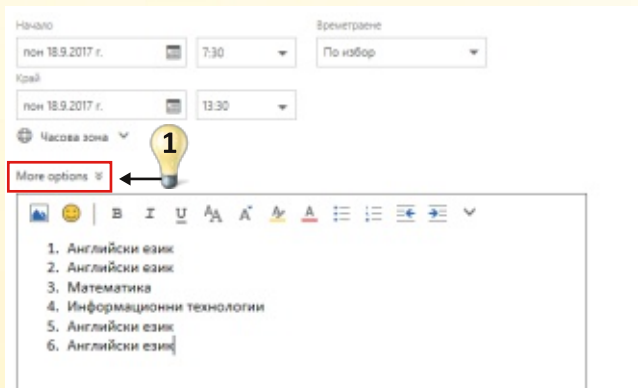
Начало

пон 18.9.2017 г.

7:30

Времетраене

По избор

Край

пон 18.9.2017 г.

13:30

Часова зона

1

More options

B I U A A

1. Английски език
2. Английски език
3. Математика
4. Информационни технологии
5. Английски език
6. Английски език